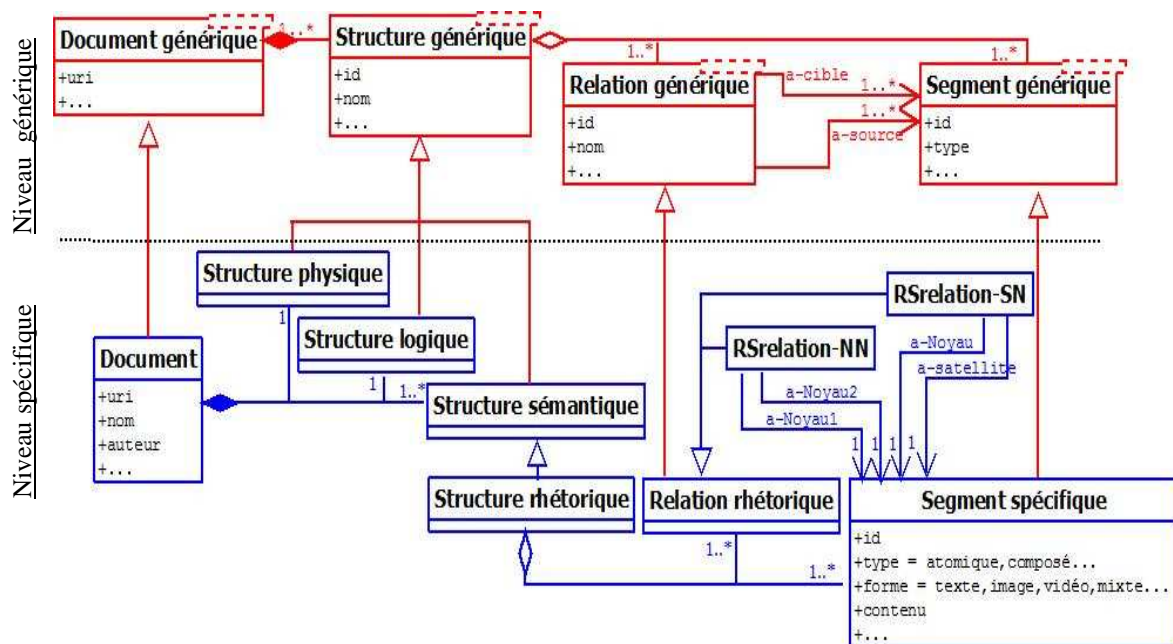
Niveau générique

Document générique
+uri
+...

1..*

Structure générique
+id
+nom
+...

1..*

1..*

Relation générique
+id
+nom
+...

a-cible
1..*
1..*
a-source

Segment générique
+id
+type
+...

Niveau spécifique

Structure physique

1

Structure logique

Document
+uri
+nom
+auteur
+...

1
1..*

Structure sémantique

RSrelation-SN

RSrelation-NN

a-Noyau
a-satellite
a-Noyau2
a-Noyau1
1 1 1 1

Structure rhétorique

Relation rhétorique

Segment spécifique
+id
+type = atomique, composé...
+forme = texte, image, vidéo, mixte...
+contenu
+...

1..*
1..*